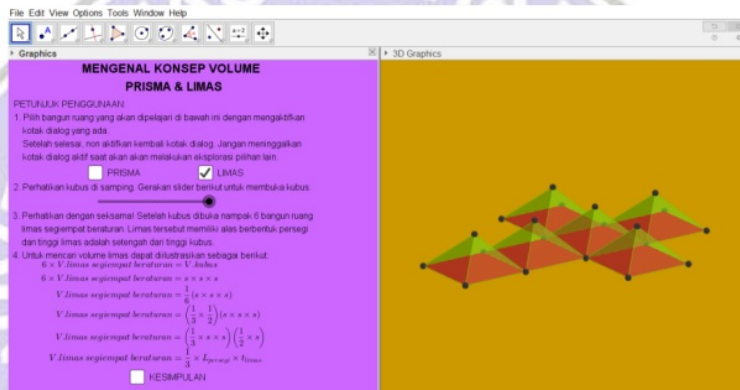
File Edit View Options Tools Window Help

Graphics

3D Graphics

MENGENAL KONSEP VOLUME
PRISMA & LIMAS

PETUNJUK PENGGUNAAN
1. Pilih bangun ruang yang akan dipelajari di bawah ini dengan mengaktifkan kotak dialog yang ada.
Setelah selesai, non aktifkan kembali kotak dialog. Jangan meninggalkan kotak dialog aktif saat akan akan melakukan eksplorasi pilihan lain.

PRISMA

LIMAS

2. Perhatikan kubus di samping. Gerakan slider berikut untuk membuka kubus.

3. Perhatikan dengan seksama! Setelah kubus dibuka nampak 6 bangun ruang limas segiempat beraturan. Limas tersebut memiliki alas berbentuk persegi dan tinggi limas adalah setengah dari tinggi kubus.
4. Untuk mencari volume limas dapat diilustrasikan sebagai berikut:
$6 \times V.limas\ segiempat\ beraturan = V.kubus$
$6 \times V.limas\ segiempat\ beraturan = s \times s \times s$
$V.limas\ segiempat\ beraturan = \frac{1}{6}(s \times s \times s)$
$V.limas\ segiempat\ beraturan = \left(\frac{1}{3} \times \frac{1}{2}\right)(s \times s \times s)$
$V.limas\ segiempat\ beraturan = \left(\frac{1}{3} \times s \times s\right)\left(\frac{1}{2} \times s\right)$
$V.limas\ segiempat\ beraturan = \frac{1}{3} \times L_{persegi} \times t_{limas}$

KESIMPULAN